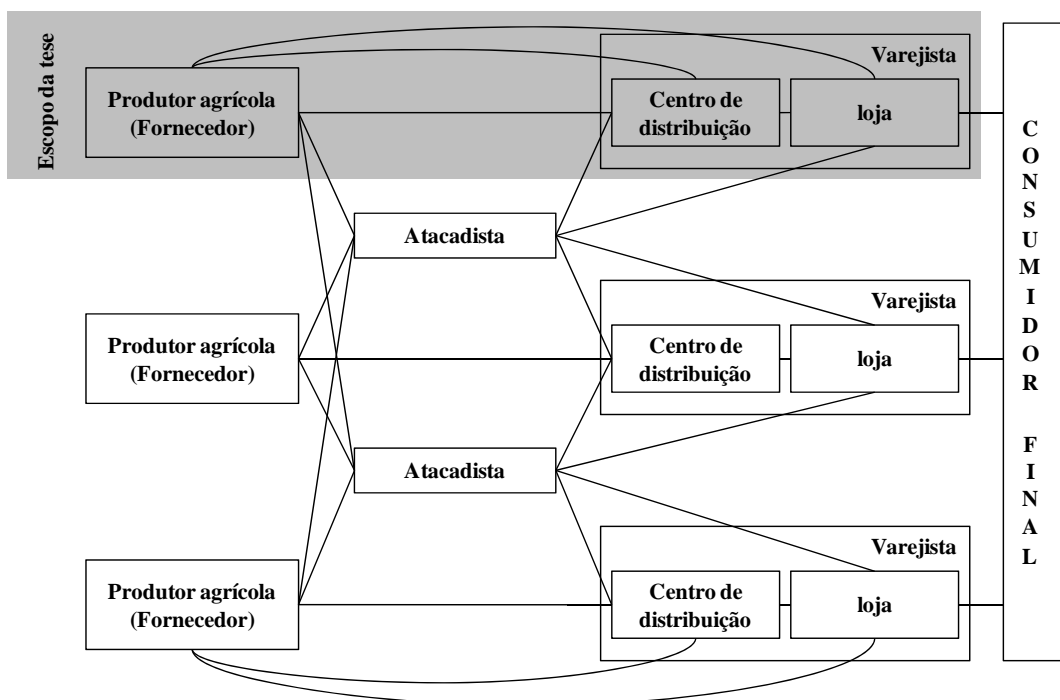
Escopo da tese

Produtor agrícola (Fornecedor)

Varejista

Centro de distribuição

loja

Atacadista

Produtor agrícola (Fornecedor)

Varejista

Centro de distribuição

loja

Atacadista

Produtor agrícola (Fornecedor)

Varejista

Centro de distribuição

loja

C O N S U M I D O R F I N A L